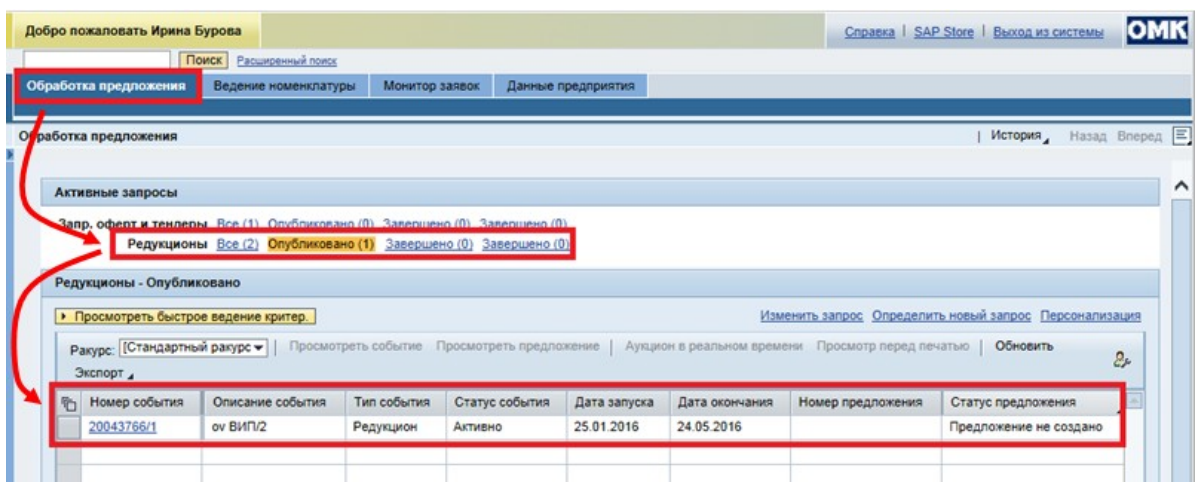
Добро пожаловать Ирина Бурова

Справка | SAP Store | Выход из системы OMK

Поиск Расширенный поиск

Обработка предложения Ведение номенклатуры Монитор заявок Данные предприятия

Обработка предложения

| История Назад Вперед

Активные запросы

Запр. оферт и тендеры Все (1) Опубликовано (0) Завершено (0) Завершено (0)

Редукционы Все (2) Опубликовано (1) Завершено (0) Завершено (0)

Редукционы - Опубликовано

Просмотреть быстрое ведение критер.

Изменить запрос Определить новый запрос Персонализация

Ракурс: [Стандартный ракурс] | Просмотреть событие Просмотреть предложение | Аукцион в реальном времени Просмотр перед печатью | Обновить

Экспорт

| Номер события | Описание события | Тип события | Статус события | Дата запуска | Дата окончания | Номер предложения | Статус предложения |
|---|---|---|---|---|---|---|---|
| 20043766/1 | ov ВИП/2 | Редукцион | Активно | 25.01.2016 | 24.05.2016 | | Предложение не создано |